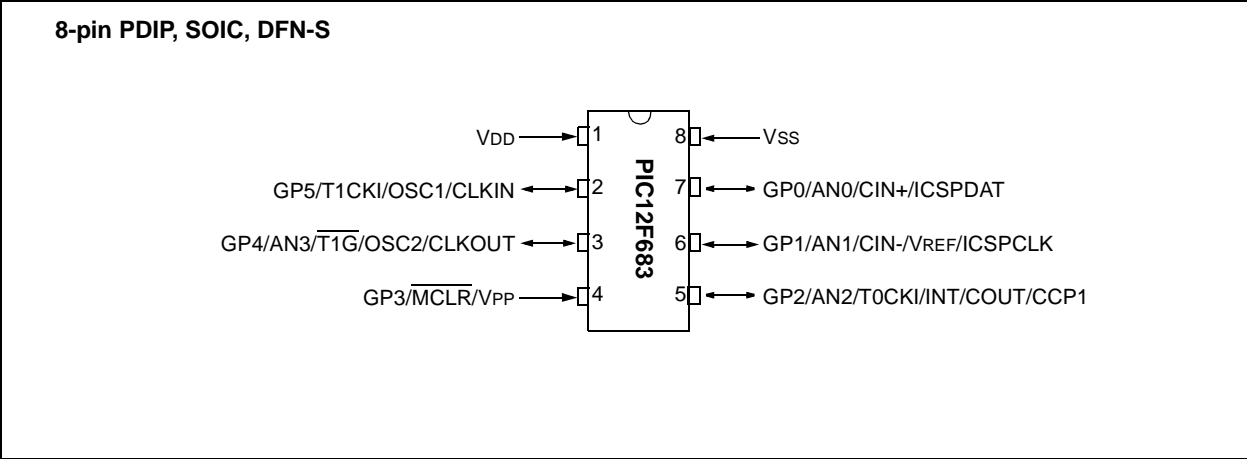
8-pin PDIP, SOIC, DFN-S

VDD 1
GP5/T1CKI/OSC1/CLKIN 2
GP4/AN3/$\overline{T1G}$/OSC2/CLKOUT 3
GP3/$\overline{MCLR}$/VPP 4

PIC12F683

8 VSS
7 GP0/AN0/CIN+/ICSPDAT
6 GP1/AN1/CIN-/VREF/ICSPCLK
5 GP2/AN2/T0CKI/INT/COUT/CCP1